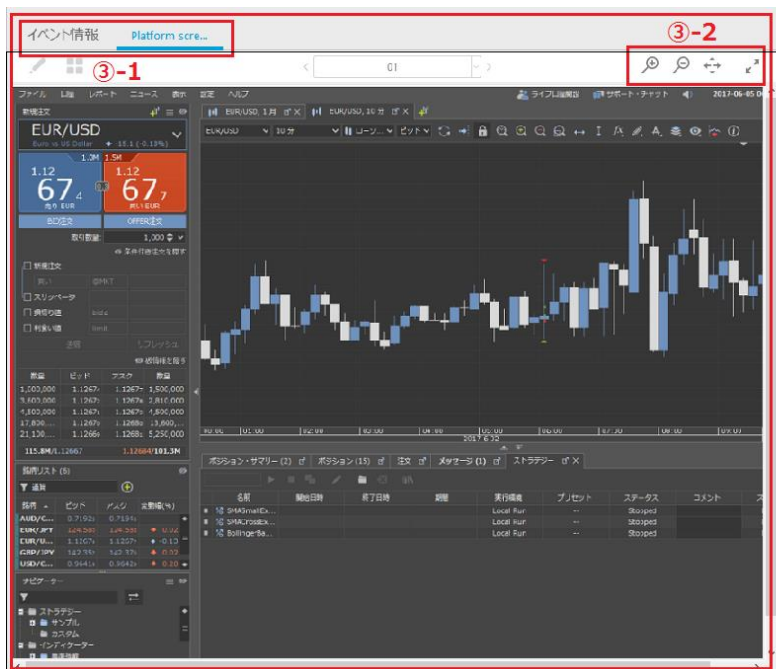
イベント情報 Platform scre...

③-2

③-1

GT

ファイル 口座 レポート ニュース 表示 設定 ヘルプ

ライブFI講解説 サポート・チャット 2017-06-05 0

新規注文

EUR/USD

Euro vs US Dollar -15.1 (-0.13%)

1.0M 1.5M

1.12 67$_4$ 売り EUR

1.12 67$_7$ 買い EUR

BID注文 OFFER注文

取引数量 1,000

新規注文

□ストップロス

□利食い

EUR/USD, 1月 EUR/USD, 10分

EUR/USD 10分 ビッド

数量 ビッド アスク 数量
1,000,000 1.1267 1.1267 1,500,000
3,500,000 1.1267 1.1267 2,810,000
4,800,000 1.1267 1.1267 4,800,000
17,800,... 1.1267 1.1268 13,600,...
21,130,... 1.1266 1.1268 5,250,000

115.8M/1.12667 1.12684/101.3M

銘柄リスト (5)

通貨

銘柄 ビッド アスク 変動幅(%)
AUD/C... 0.7192 0.7194
EUR/JPY 124.580 124.590 0.02
EUR/U... 1.1267 1.1267 -0.13
GBP/JPY 142.35 142.37 0.02
USD/C... 0.9441 0.9442 0.20

ナビゲーター

ストラテジー
サンプル
カスタム
インディケーター

2017 6 2

ポジション・サマリー (2) ポジション (15) 注文 メッセージ (1) ストラテジー

| 名前 | 開始日時 | 終了日時 | 期間 | 実行環境 | プリセット | ステータス | コメント |
|---|---|---|---|---|---|---|---|
| SMASmallEx... | | | | Local Run | -- | Stopped | |
| SMACrossEx... | | | | Local Run | -- | Stopped | |
| BollingerBa... | | | | Local Run | -- | Stopped | |